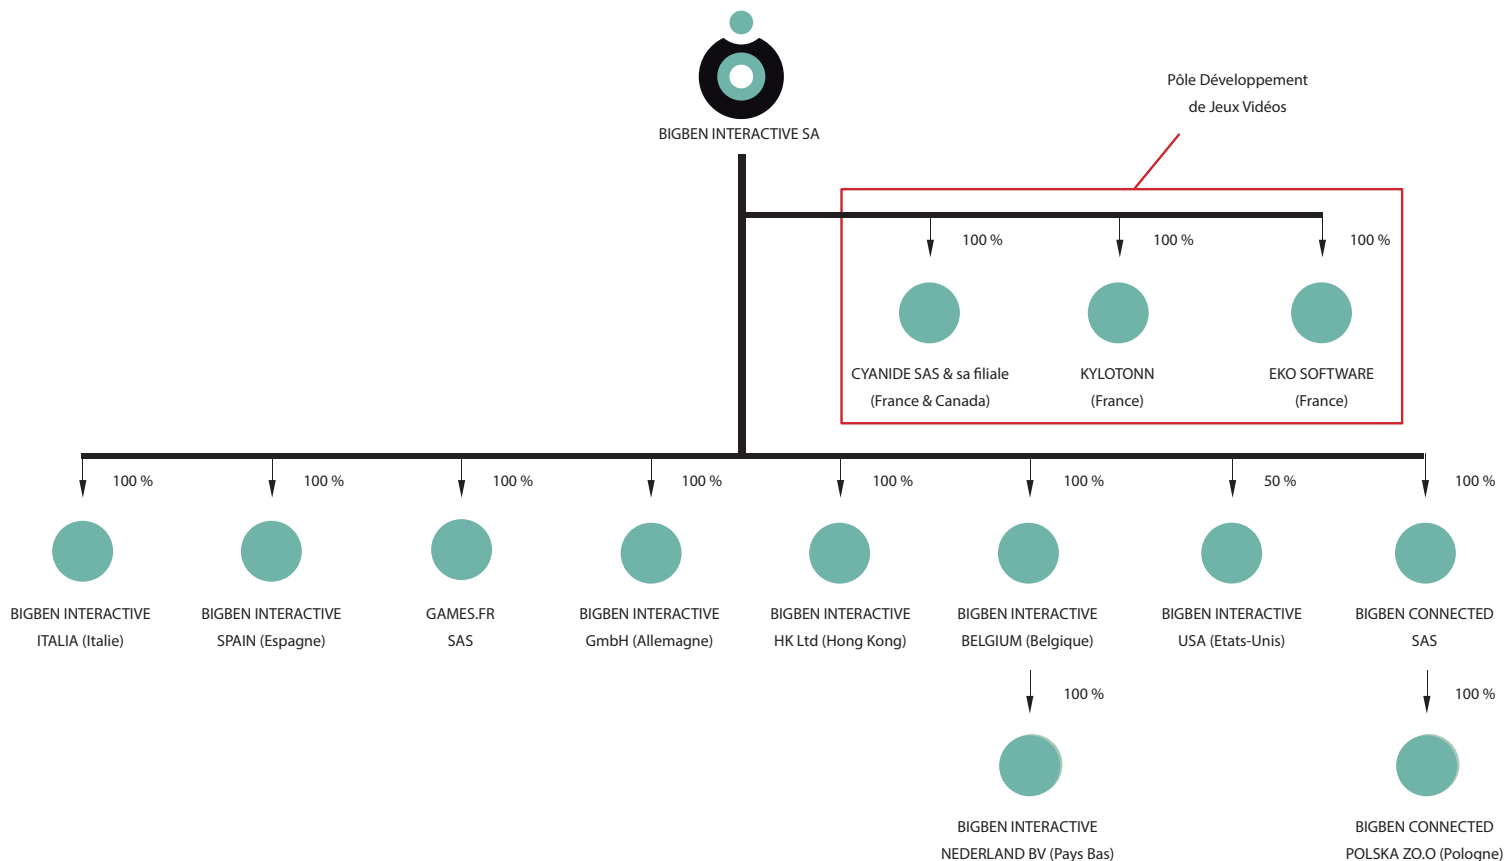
BIGBEN INTERACTIVE SA

Pôle Développement de Jeux Vidéos

100 %
CYANIDE SAS & sa filiale (France & Canada)

100 %
KYLOTONN (France)

100 %
EKO SOFTWARE (France)

100 %
BIGBEN INTERACTIVE ITALIA (Italie)

100 %
BIGBEN INTERACTIVE SPAIN (Espagne)

100 %
GAMES.FR SAS

100 %
BIGBEN INTERACTIVE GmbH (Allemagne)

100 %
BIGBEN INTERACTIVE HK Ltd (Hong Kong)

100 %
BIGBEN INTERACTIVE BELGIUM (Belgique)

50 %
BIGBEN INTERACTIVE USA (Etats-Unis)

100 %
BIGBEN CONNECTED SAS

100 %
BIGBEN INTERACTIVE NEDERLAND BV (Pays Bas)

100 %
BIGBEN CONNECTED POLSKA ZO.O (Pologne)